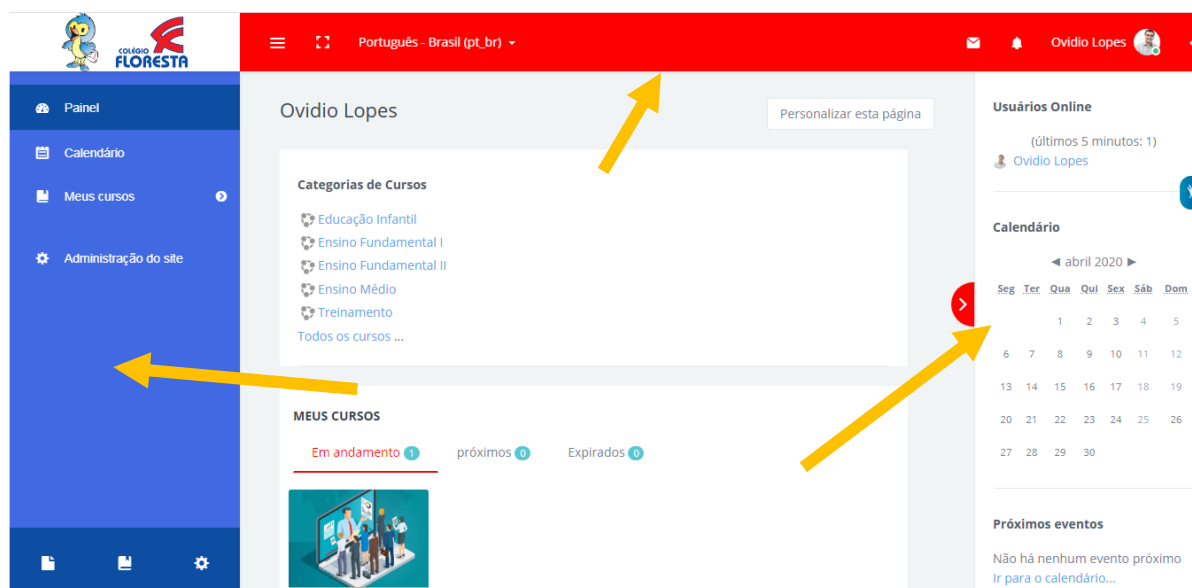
COLÉGIO FLORESTA

Português - Brasil (pt_br)

Ovidio Lopes

Painel

Calendário

Meus cursos

Administração do site

Ovidio Lopes

Personalizar esta página

Categorias de Cursos

Educação Infantil
Ensino Fundamental I
Ensino Fundamental II
Ensino Médio
Treinamento
Todos os cursos ...

MEUS CURSOS

Em andamento 1
próximos 0
Expirados 0

Usuários Online

(últimos 5 minutos: 1)
Ovidio Lopes

Calendário

◀ abril 2020 ▶

| Seg | Ter | Qua | Qui | Sex | Sáb | Dom |
|---|---|---|---|---|---|---|
| | | 1 | 2 | 3 | 4 | 5 |
| 6 | 7 | 8 | 9 | 10 | 11 | 12 |
| 13 | 14 | 15 | 16 | 17 | 18 | 19 |
| 20 | 21 | 22 | 23 | 24 | 25 | 26 |
| 27 | 28 | 29 | 30 | | | |

Próximos eventos

Não há nenhum evento próximo
Ir para o calendário...